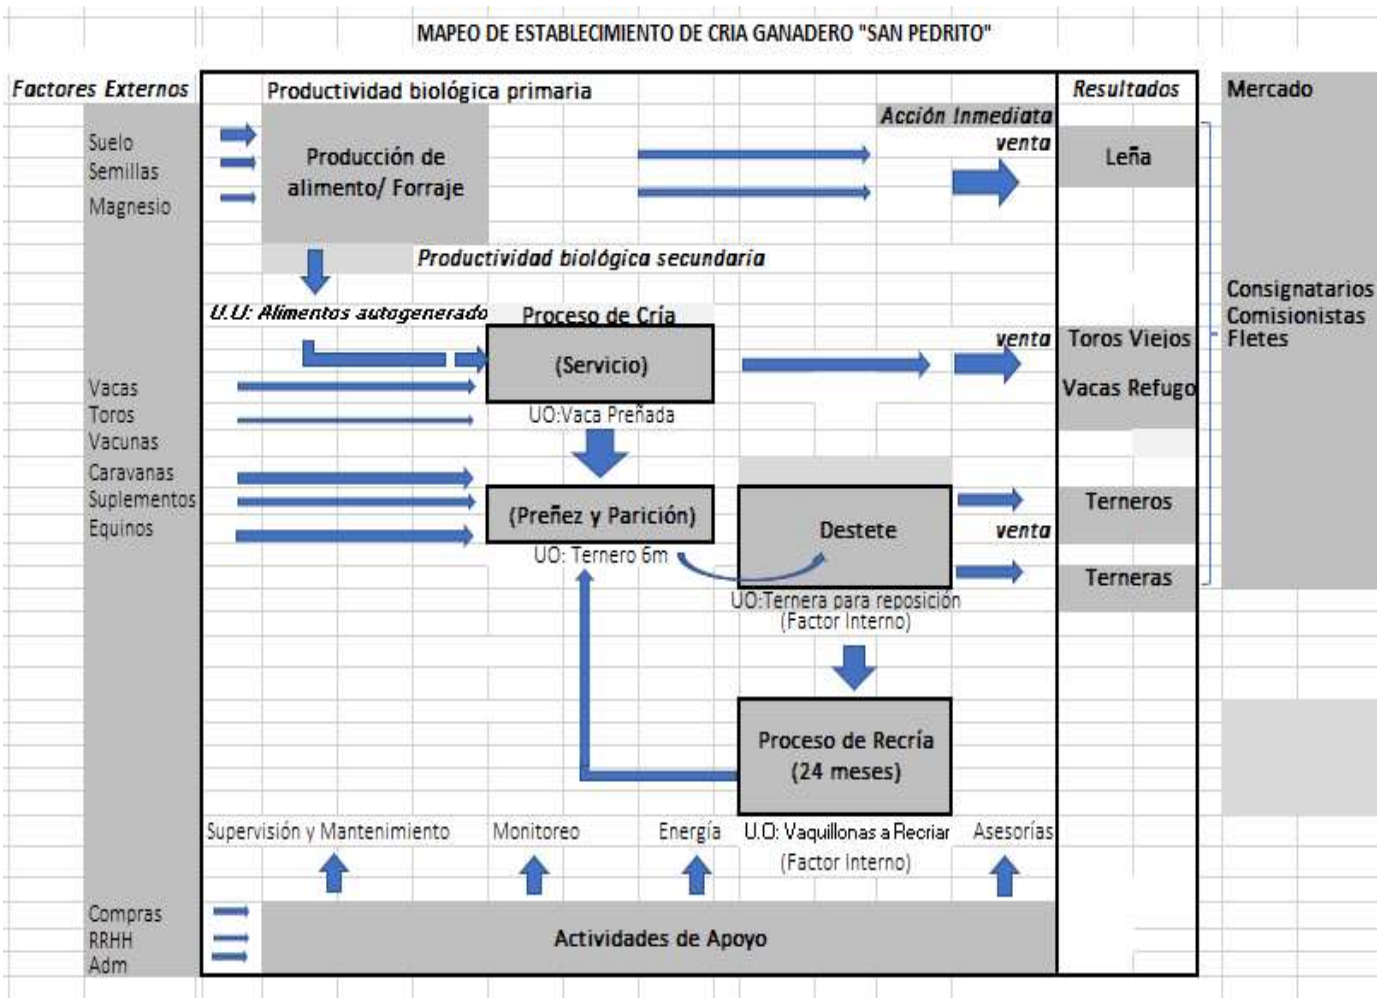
MAPEO DE ESTABLECIMIENTO DE CRIA GANADERO "SAN PEDRITO"

Factores Externos

Productividad biológica primaria

Resultados

Mercado

Suelo
Semillas
Magnesio

Producción de alimento/ Forraje

Acción Inmediata

venta

Leña

Productividad biológica secundaria

U.U: Alimentos autogenerado

Proceso de Cría

(Servicio)

venta

Toros Viejos

Vacas Refugo

Consignatarios
Comisionistas
Fletes

UO:Vaca Preñada

Vacas
Toros
Vacunas
Caravanas
Suplementos
Equinos

(Preñez y Parición)

Destete

Terneros

venta

UO: Ternero 6m

Terneras

UO:Ternera para reposición
(Factor Interno)

Proceso de Recría
(24 meses)

Supervisión y Mantenimiento

Monitoreo

Energía

U.O: Vaquillonas a Recriar
(Factor Interno)

Asesorías

Compras
RRHH
Adm

Actividades de Apoyo